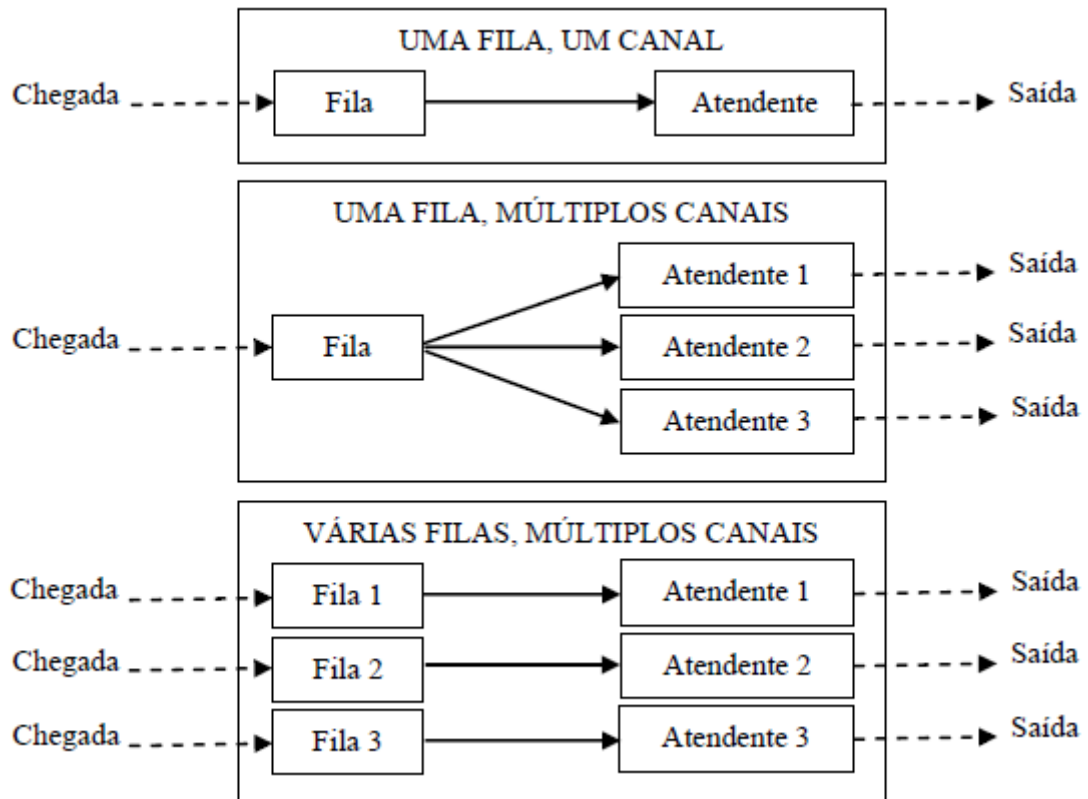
UMA FILA, UM CANAL

Chegada Fila Atendente Saída

UMA FILA, MÚLTIPLOS CANAIS

Chegada Fila Atendente 1 Saída
Atendente 2 Saída
Atendente 3 Saída

VÁRIAS FILAS, MÚLTIPLOS CANAIS

Chegada Fila 1 Atendente 1 Saída
Chegada Fila 2 Atendente 2 Saída
Chegada Fila 3 Atendente 3 Saída